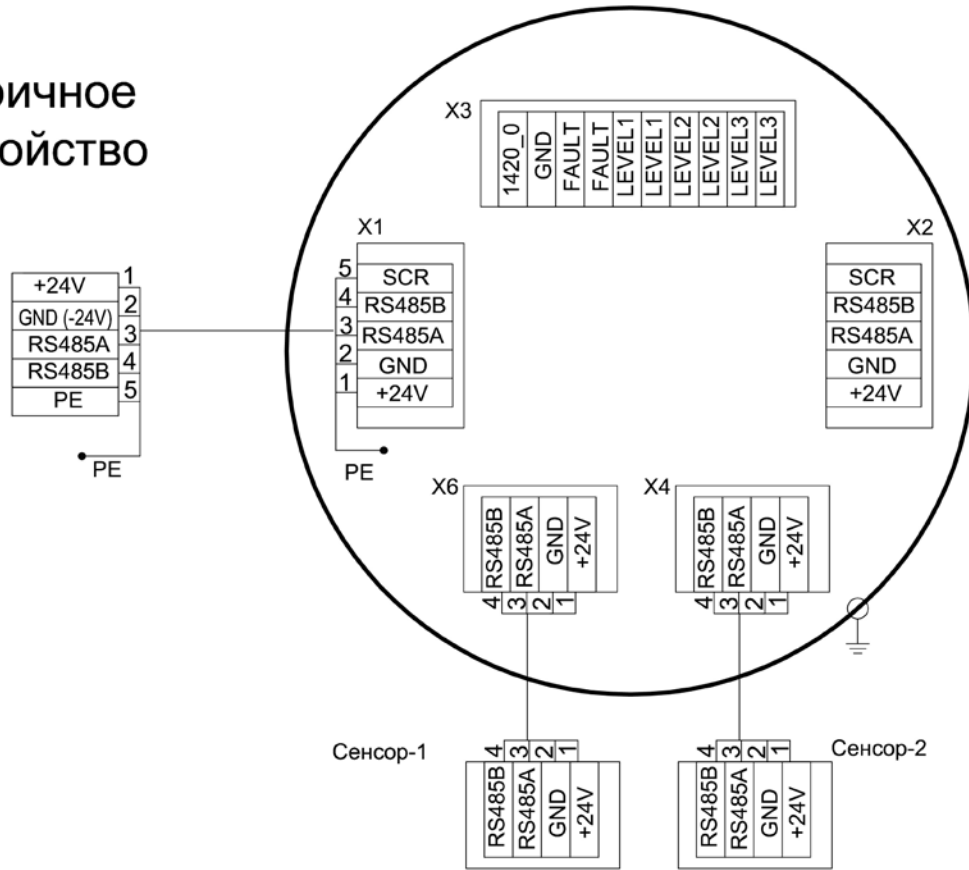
ричное
ойство

X3
1420_0
GND
FAULT
FAULT
LEVEL1
LEVEL1
LEVEL2
LEVEL2
LEVEL3
LEVEL3

X1
5 SCR
4 RS485B
3 RS485A
2 GND
1 +24V
PE

X2
SCR
RS485B
RS485A
GND
+24V

+24V 1
GND (-24V) 2
RS485A 3
RS485B 4
PE 5
PE

X6
RS485B
RS485A
GND
+24V
4 3 2 1

X4
RS485B
RS485A
GND
+24V
4 3 2 1

Сенсор-1
4 3 2 1
RS485B
RS485A
GND
+24V

Сенсор-2
4 3 2 1
RS485B
RS485A
GND
+24V